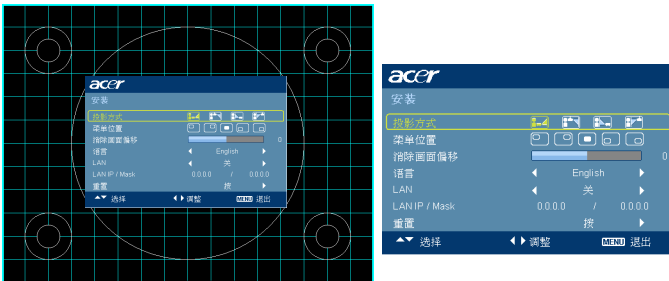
acer
安装
投影方式
菜单位置
消除画面偏移 0
语言 English
LAN 关
LAN IP / Mask 0.0.0.0 / 0.0.0.0
重置 按
选择 调整 MENU 退出

acer
安装
投影方式
菜单位置
消除画面偏移 0
语言 English
LAN 关
LAN IP / Mask 0.0.0.0 / 0.0.0.0
重置 按
选择 调整 MENU 退出